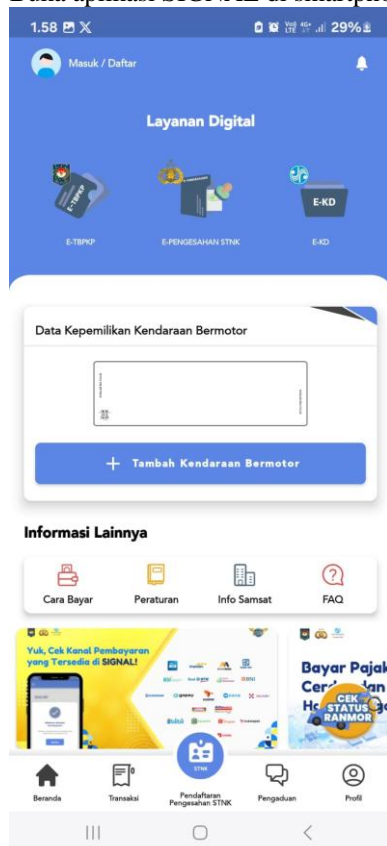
Buka aplikasi SIGNAL di smartphone

1.58 29%

Masuk / Daftar

Layanan Digital

E-TBPKP

E-TBPKP

E-PENGESAHAN STNK

E-KD

E-KD

Data Kepemilikan Kendaraan Bermotor

+ Tambah Kendaraan Bermotor

Informasi Lainnya

Cara Bayar

Peraturan

Info Samsat

FAQ

Yuk, Cek Kanal Pembayaran yang Tersedia di SIGNAL!

Bayar Pajak Cer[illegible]an H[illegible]

CEK STATUS RANMOR

Beranda

Transaksi

STNK

Pendaftaran Pengesahan STNK

Pengaduan

Profil